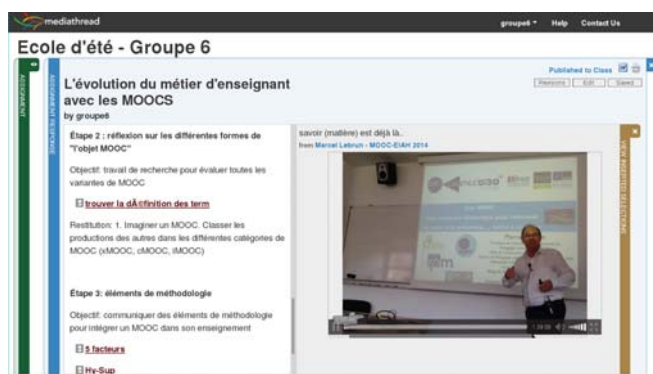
mediathread

groupe6 ▾ Help Contact Us

Ecole d'été - Groupe 6

ASSIGNMENT

ASSIGNMENT RESPONSE

L'évolution du métier d'enseignant avec les MOOCS

by groupe6

Published to Class

Revisions Edit Saved

Étape 2 : réflexion sur les différentes formes de "l'objet MOOC"

Objectif: travail de recherche pour évaluer toutes les variantes de MOOC

trouver la dÃ©finition des term

Restitution: 1. Imaginer un MOOC. Classer les productions des autres dans les différentes catégories de MOOC (xMOOC, cMOOC, iMOOC)

Étape 3: éléments de méthodologie

Objectif: communiquer des éléments de méthodologie pour intégrer un MOOC dans son enseignement

5 facteurs

Hy-Sup

savoir (matière) est déjà là..

from Marcel Lebrun - MOOC-EIAH 2014

VIEW INSERTED SELECTIONS

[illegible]